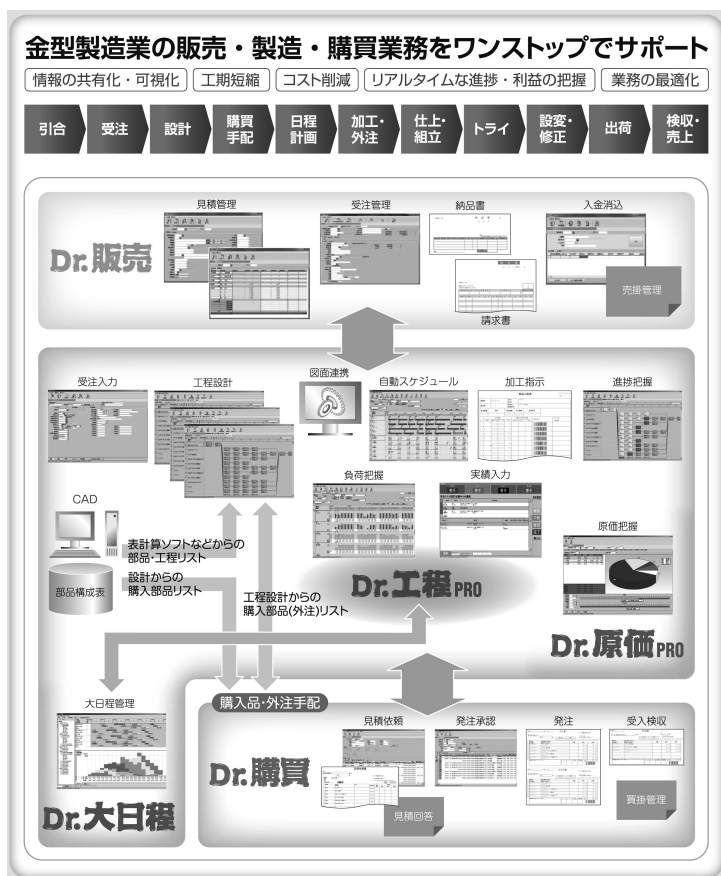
金型製造業の販売・製造・購買業務をワンストップでサポート

情報の共有化・可視化　工期短縮　コスト削減　リアルタイムな進捗・利益の把握　業務の最適化

引合　受注　設計　購買手配　日程計画　加工・外注　仕上・組立　トライ　設変・修正　出荷　検収・売上

Dr.販売

見積管理　受注管理　納品書　入金消込　請求書　売掛管理

受注入力　工程設計　図面連携　自動スケジュール　加工指示　進捗把握

負荷把握　実績入力　原価把握

CAD

部品構成表

表計算ソフトなどからの部品・工程リスト

設計からの購入部品リスト

工程設計からの購入部品(外注)リスト

Dr.工程PRO

Dr.原価PRO

大日程管理

Dr.大日程

購入品・外注手配

見積依頼　発注承認　発注　受入検収

見積回答　買掛管理

Dr.購買